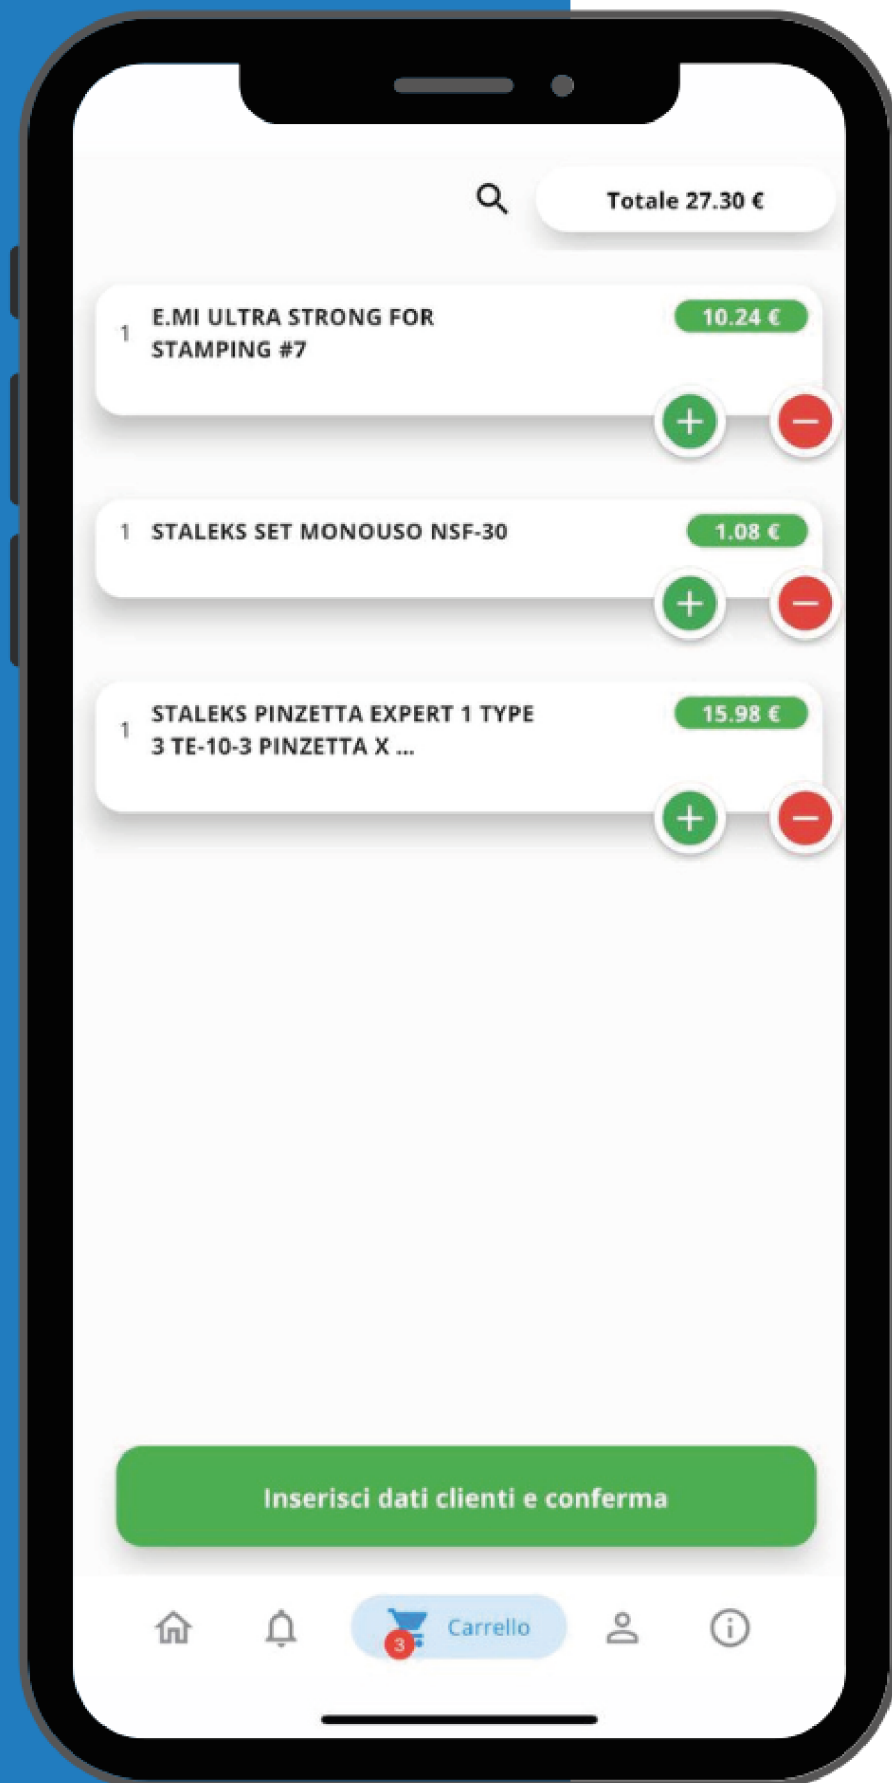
Totale 27.30 €

1 E.MI ULTRA STRONG FOR STAMPING #7 10.24 €

1 STALEKS SET MONOUSO NSF-30 1.08 €

1 STALEKS PINZETTA EXPERT 1 TYPE 3 TE-10-3 PINZETTA X ... 15.98 €

Inserisci dati clienti e conferma

3 Carrello